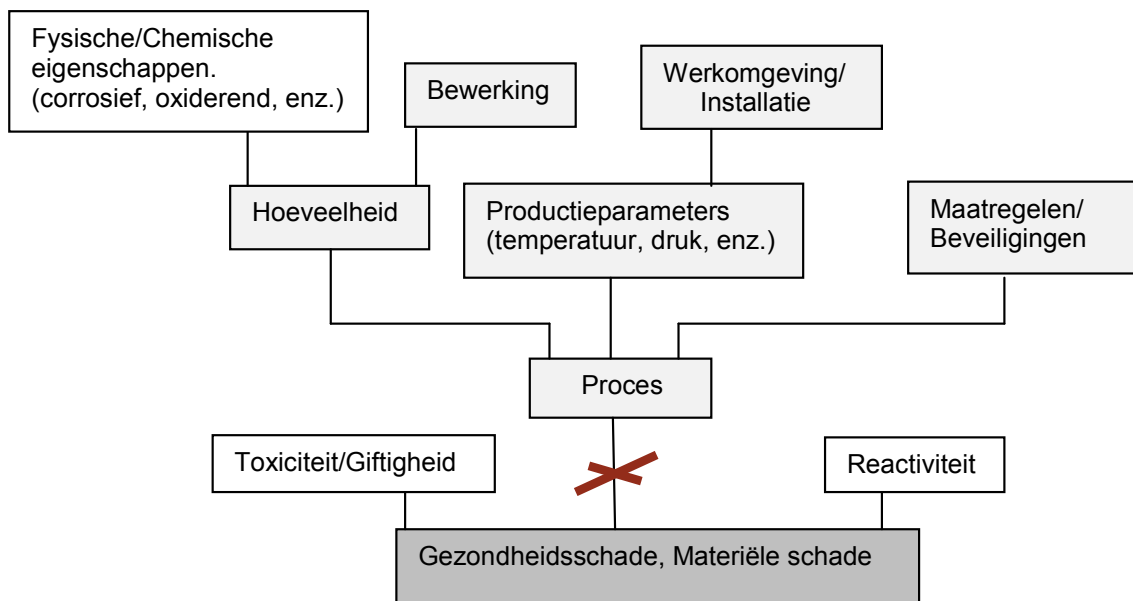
Fysische/Chemische eigenschappen. (corrosief, oxiderend, enz.)

Bewerking

Werkomgeving/ Installatie

Hoeveelheid

Productieparameters (temperatuur, druk, enz.)

Maatregelen/ Beveiligingen

Proces

Toxiciteit/Giftigheid

Reactiviteit

Gezondheidsschade, Materiële schade